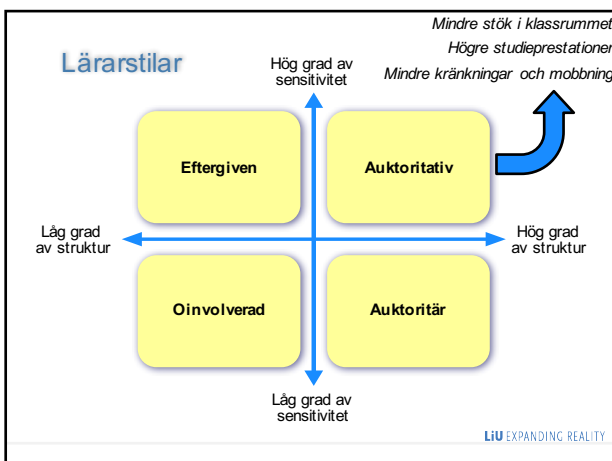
Mindre stök i klassrummet
Högre studieprestationer
Mindre kränkningar och mobbning

Lärarstilar

Hög grad av sensitivitet

Eftergiven

Auktoritativ

Låg grad av struktur

Hög grad av struktur

Oinvolverad

Auktoritär

Låg grad av sensitivitet

LiU EXPANDING REALITY